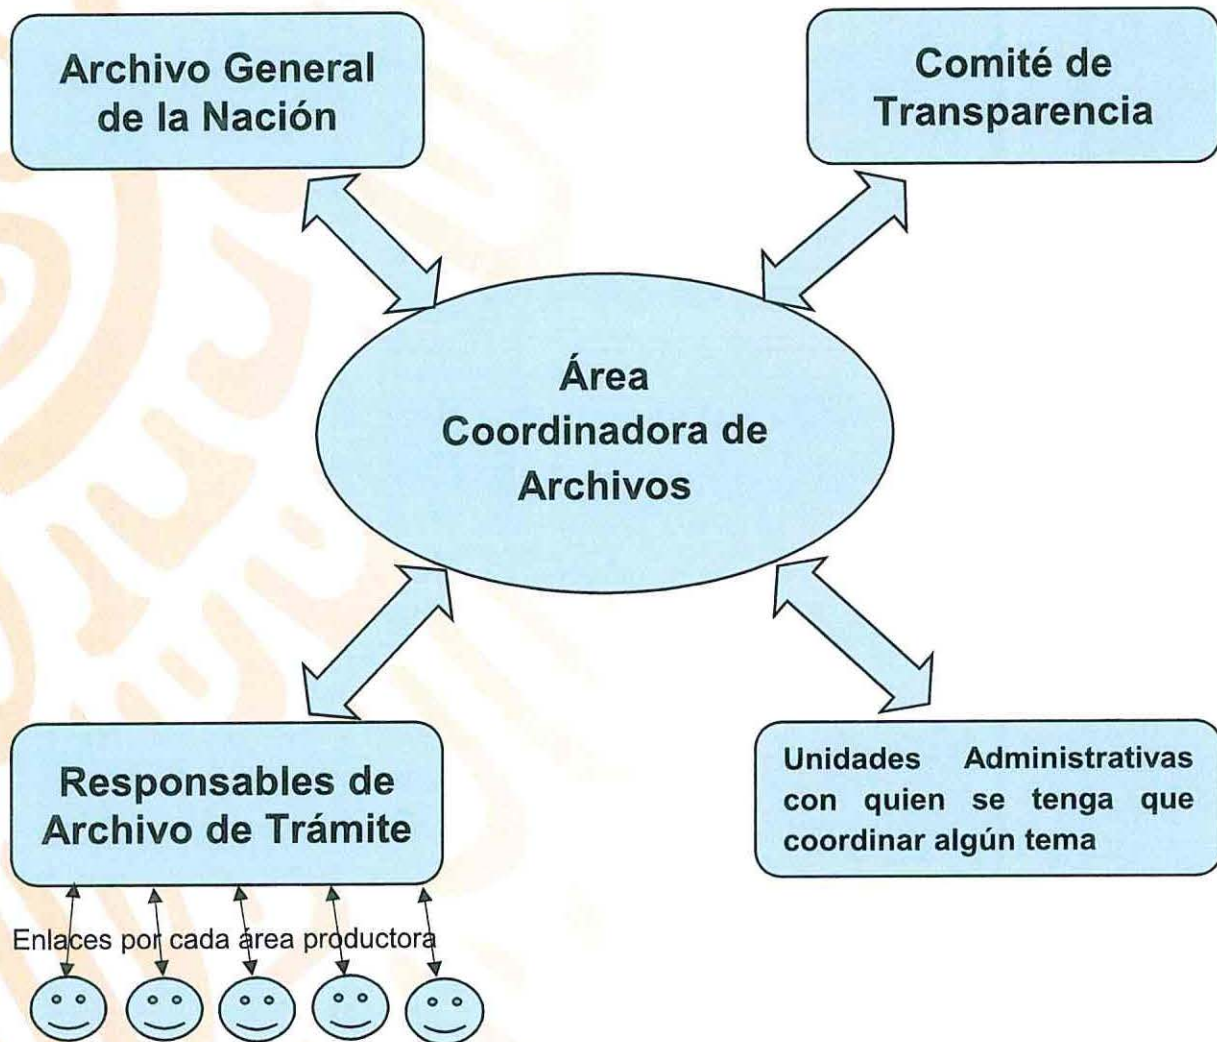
Archivo General de la Nación

Comité de Transparencia

Área Coordinadora de Archivos

Responsables de Archivo de Trámite

Unidades Administrativas con quien se tenga que coordinar algún tema

Enlaces por cada área productora